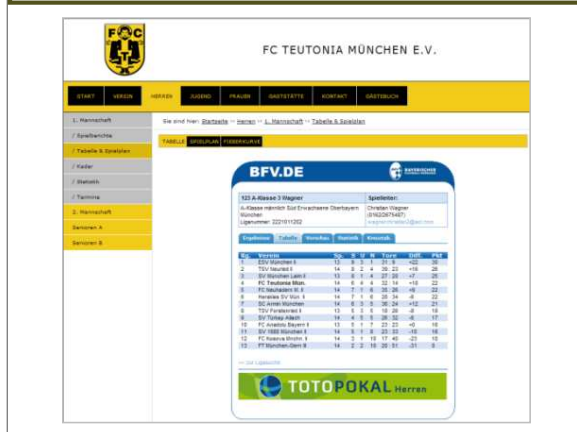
FC TEUTONIA MÜNCHEN E.V.

START VEREIN HERREN JUGEND FRAUEN GASTSTÄTTE KONTAKT GÄSTEBUCH

1. Mannschaft
/ Spielberichte
/ Tabelle & Spielplan
/ Kader
/ Statistik
/ Termine
2. Mannschaft
Senioren A
Senioren B

Sie sind hier: Startseite >> Herren >> 1. Mannschaft >> Tabelle & Spielplan

TABELLE SPIELPLAN FIEBERKURVE

BFV.DE

123 A-Klasse 3 Wagner
A-Klasse männlich Süd Erwachsene Oberbayern München
Liganummer: 2221011262

Spielleiter:
Christian Wagner
(01622675407)
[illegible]

Ergebnisse Tabelle Vorschau Statistik Kreuztab.

| Rg. | Verein | Sp. | S | U | N | Tore | Diff. | Pkt |
|---|---|---|---|---|---|---|---|---|
| 1 | ESV München II | 13 | 9 | 3 | 1 | 31 : 9 | +22 | 30 |
| 2 | TSV Neuried II | 14 | 8 | 2 | 4 | 39 : 23 | +16 | 26 |
| 3 | SV München Laim II | 13 | 8 | 1 | 4 | 27 : 20 | +7 | 25 |
| 4 | FC Teutonia Mün. | 14 | 6 | 4 | 4 | 32 : 14 | +18 | 22 |
| 5 | FC Neuhadern W. II | 14 | 7 | 1 | 6 | 35 : 26 | +9 | 22 |
| 6 | Heraklas SV Mün. II | 14 | 7 | 1 | 6 | 28 : 34 | -6 | 22 |
| 7 | SC Armin München | 14 | 6 | 3 | 5 | 36 : 24 | +12 | 21 |
| 8 | TSV Forstenried II | 13 | 5 | 3 | 5 | 18 : 26 | -8 | 18 |
| 9 | SV Türkay Allach | 14 | 4 | 5 | 5 | 26 : 32 | -6 | 17 |
| 10 | FC Anadolu Bayern II | 13 | 7 | 1 | 5 | 23 : 23 | +0 | 16 |
| 11 | SV 1880 München II | 14 | 5 | 1 | 8 | 23 : 33 | -10 | 16 |
| 12 | FC Kosova Münch. II | 14 | 3 | 1 | 10 | 17 : 40 | -23 | 10 |
| 13 | FT München-Gern III | 14 | 2 | 2 | 10 | 20 : 51 | -31 | 8 |

>> zur Ligaseite

TOTOPOKAL Herren